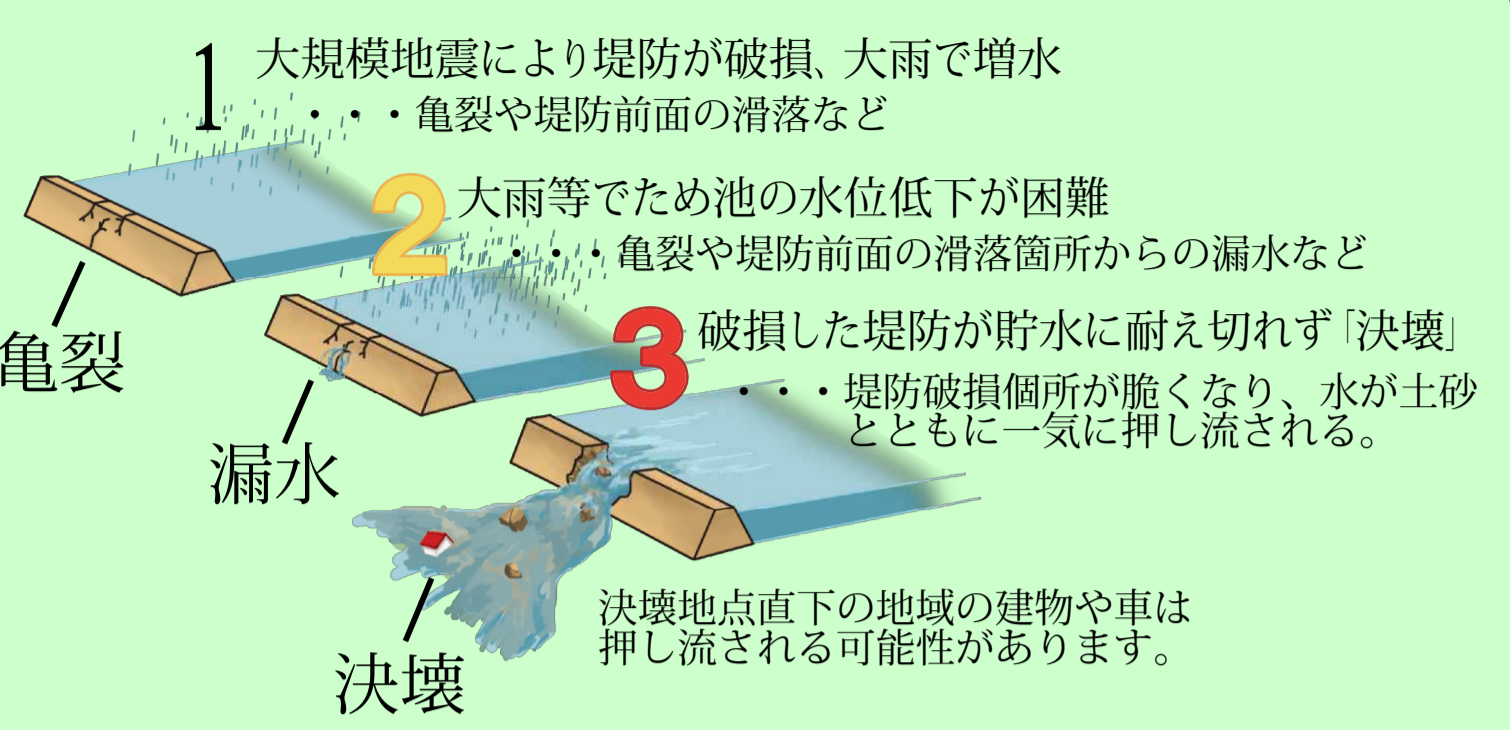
1 大規模地震により堤防が破損、大雨で増水
・・・亀裂や堤防前面の滑落など

2 大雨等でため池の水位低下が困難
・・・亀裂や堤防前面の滑落箇所からの漏水など

3 破損した堤防が貯水に耐え切れず「決壊」
・・・堤防破損個所が脆くなり、水が土砂とともに一気に押し流される。

亀裂

漏水

決壊

決壊地点直下の地域の建物や車は押し流される可能性があります。